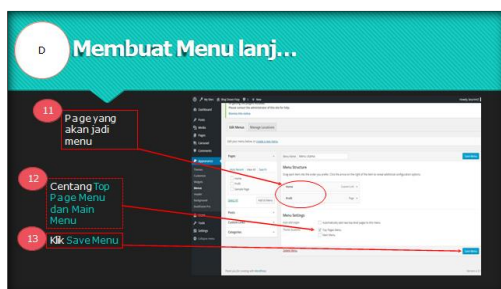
D

Membuat Menu lanj…

11

Page yang akan jadi menu

12

Centang Top Page Menu dan Main Menu

13

Klik Save Menu

Edit Menus

Manage Locations

Pages

Menu Structure

Menu Settings

Top Page Menu

Main Menu

Save Menu

Posts

Categories

Dashboard

Posts

Media

Pages

Comments

Appearance

Plugins

Users

Tools

Settings

Collapse menu

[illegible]